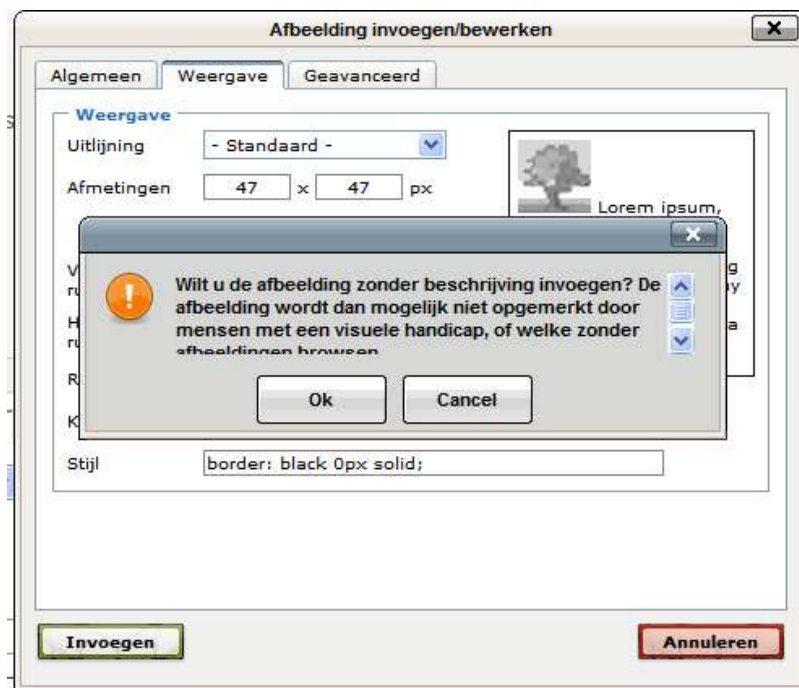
Afbeelding invoegen/bewerken

Algemeen | Weergave | Geavanceerd

Weergave

Uitlijning - Standaard -

Afmetingen 47 x 47 px

Lorem ipsum,

Wilt u de afbeelding zonder beschrijving invoegen? De afbeelding wordt dan mogelijk niet opgemerkt door mensen met een visuele handicap, of welke zonder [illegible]

Ok Cancel

Stijl border: black 0px solid;

Invoegen

Annuleren